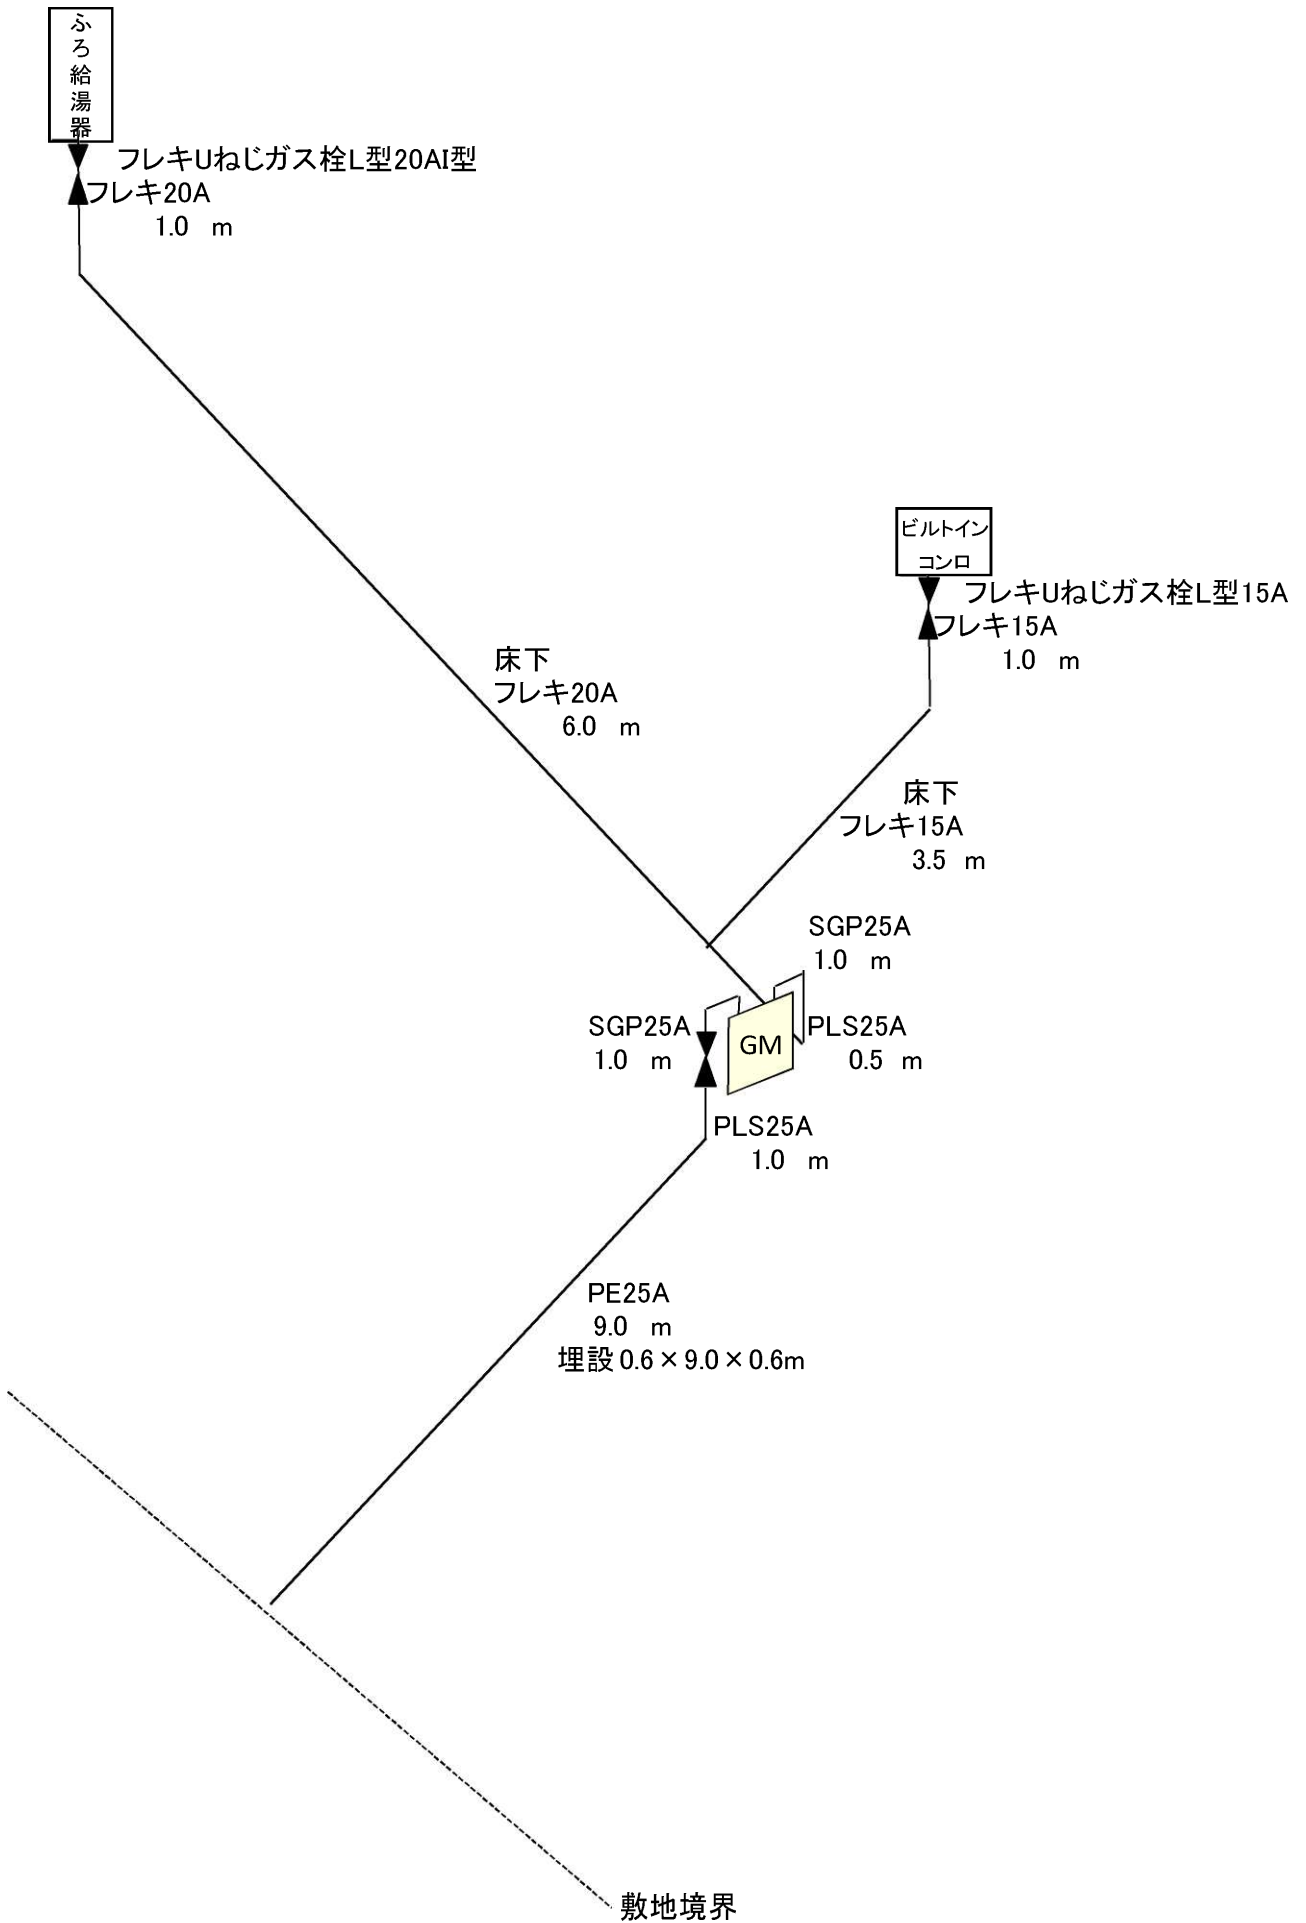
ふろ給湯器

フレキUねじガス栓L型20AI型
フレキ20A
1.0 m

ビルトインコンロ

フレキUねじガス栓L型15A
フレキ15A
1.0 m

床下
フレキ20A
6.0 m

床下
フレキ15A
3.5 m

SGP25A
1.0 m

SGP25A
1.0 m

GM

PLS25A
0.5 m

PLS25A
1.0 m

PE25A
9.0 m
埋設 0.6×9.0×0.6m

敷地境界